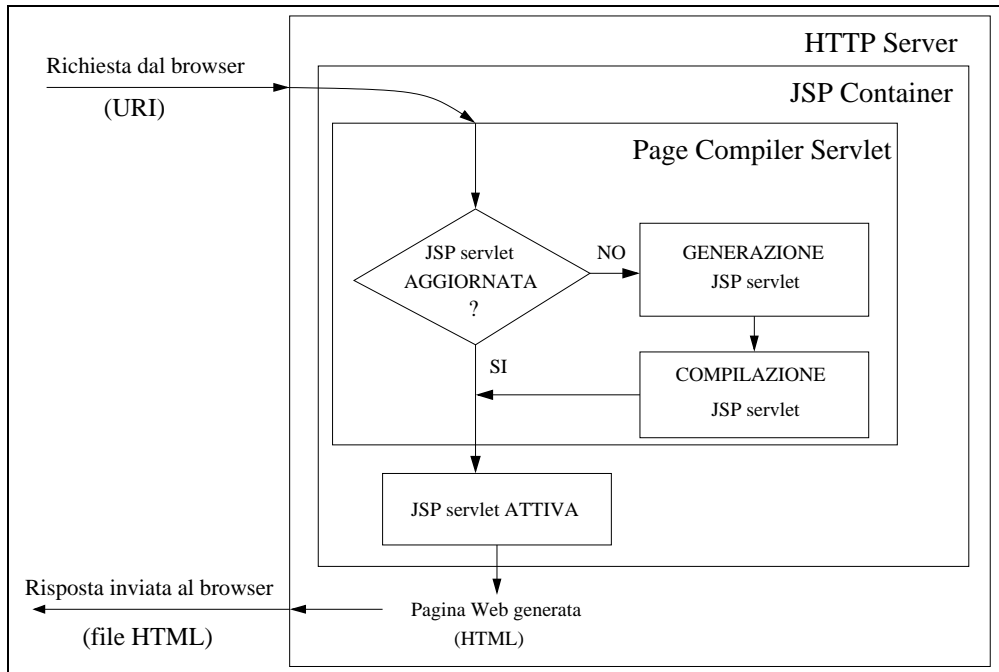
HTTP Server

Richiesta dal browser

(URI)

JSP Container

Page Compiler Servlet

JSP servlet AGGIORNATA ?

NO

GENERAZIONE JSP servlet

SI

COMPILAZIONE JSP servlet

JSP servlet ATTIVA

Risposta inviata al browser

(file HTML)

Pagina Web generata (HTML)